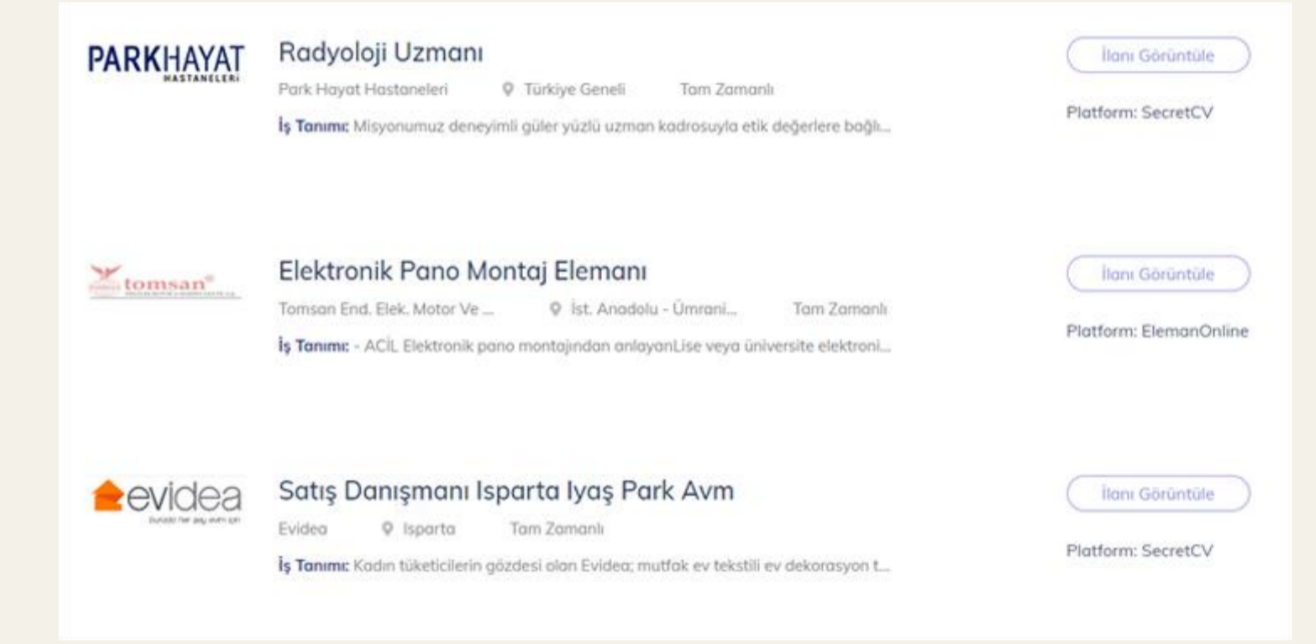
PARKHAYAT HASTANELERİ

Radyoloji Uzmanı

Park Hayat Hastaneleri Türkiye Geneli Tam Zamanlı

İş Tanımı: Misyonumuz deneyimli güler yüzlü uzman kadrosuyla etik değerlere bağlı...

İlanı Görüntüle

Platform: SecretCV

tomsan

Elektronik Pano Montaj Elemanı

Tomsan End. Elek. Motor Ve ... İst. Anadolu - Ümrani... Tam Zamanlı

İş Tanımı: - ACİL Elektronik pano montajından anlayanLise veya üniversite elektroni...

İlanı Görüntüle

Platform: ElemanOnline

evidea

Satış Danışmanı Isparta Iyaş Park Avm

Evidea Isparta Tam Zamanlı

İş Tanımı: Kadın tüketicilerin gözdesi olan Evidea; mutfak ev tekstili ev dekorasyon t...

İlanı Görüntüle

Platform: SecretCV